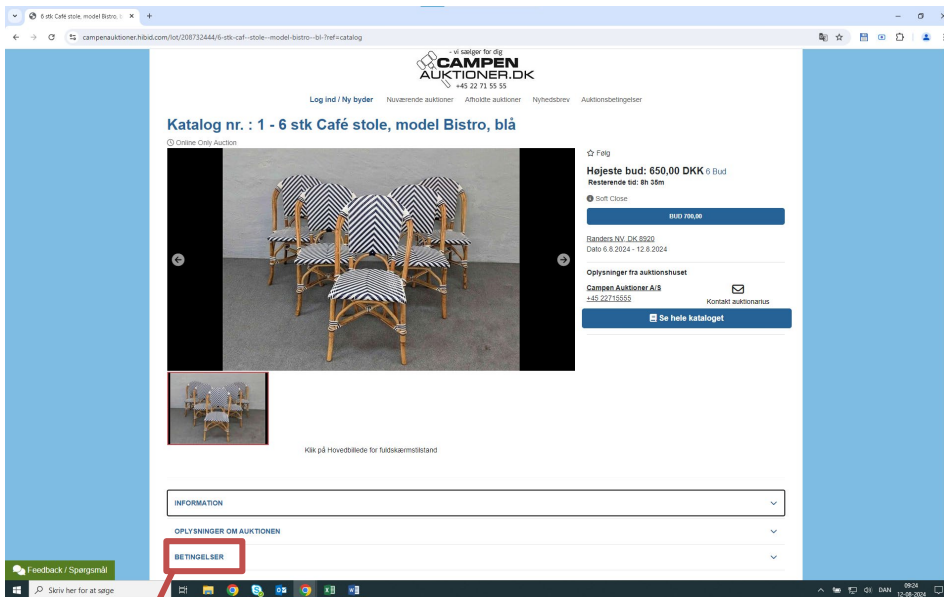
6 stk Café stole, model Bistro, b ×
campenauktioner.hibid.com/lot/208732444/6-stk-caf--stole--model-bistro--bl-?ref=catalog

- vi sælger for dig
CAMPEN
AUKTIONER.DK
+45 22 71 55 55

Log ind / Ny byder Nuværende auktioner Afholdte auktioner Nyhedsbrev Auktionsbetingelser

Katalog nr. : 1 - 6 stk Café stole, model Bistro, blå

Online Only Auction

Følg

Højeste bud: 650,00 DKK 6 Bud
Resterende tid: 8h 35m

Soft Close

BUD 700,00

Randers NV, DK 8920
Dato 6.8.2024 - 12.8.2024

Oplysninger fra auktionshuset

Campen Auktioner A/S
+45 22715555
Kontakt auktionarius

Se hele kataloget

Klik på Hovedbillede for fuldskærmstilstand

INFORMATION

OPLYSNINGER OM AUKTIONEN

BETINGELSER

Feedback / Spørgsmål

Skriv her for at søge

DAN 09:24 12-08-2024